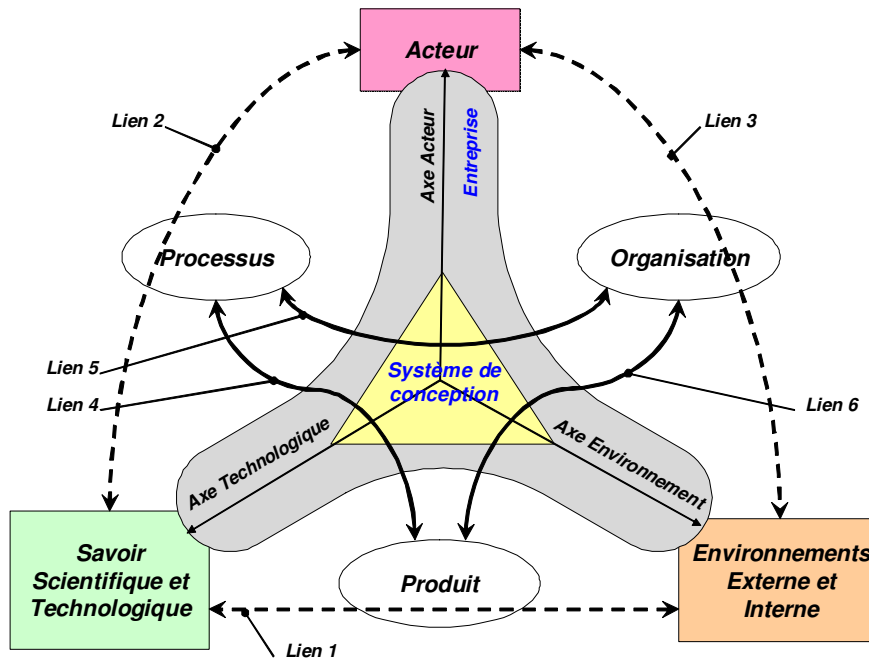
Acteur

Lien 2

Lien 3

Axe Acteur

Entreprise

Processus

Organisation

Lien 5

Système de conception

Lien 4

Lien 6

Axe Technologique

Axe Environnement

Savoir Scientifique et Technologique

Produit

Environnements Externe et Interne

Lien 1